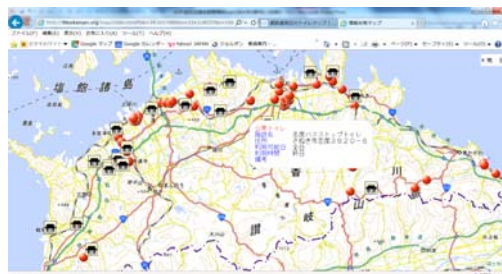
ファイル(F) 編集(E) 表示(V) お気に入り(A) ツール(T) ヘルプ(H)

Google マップ Google カレンダー Yahoo! JAPAN

ページ(P) セーフティ(S) ツール(O)

塩 飽 諸 島

香 川

讃 岐

山

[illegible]トイレ
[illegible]
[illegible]
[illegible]
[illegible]
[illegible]
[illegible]バスストップトイレ
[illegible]
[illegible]
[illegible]